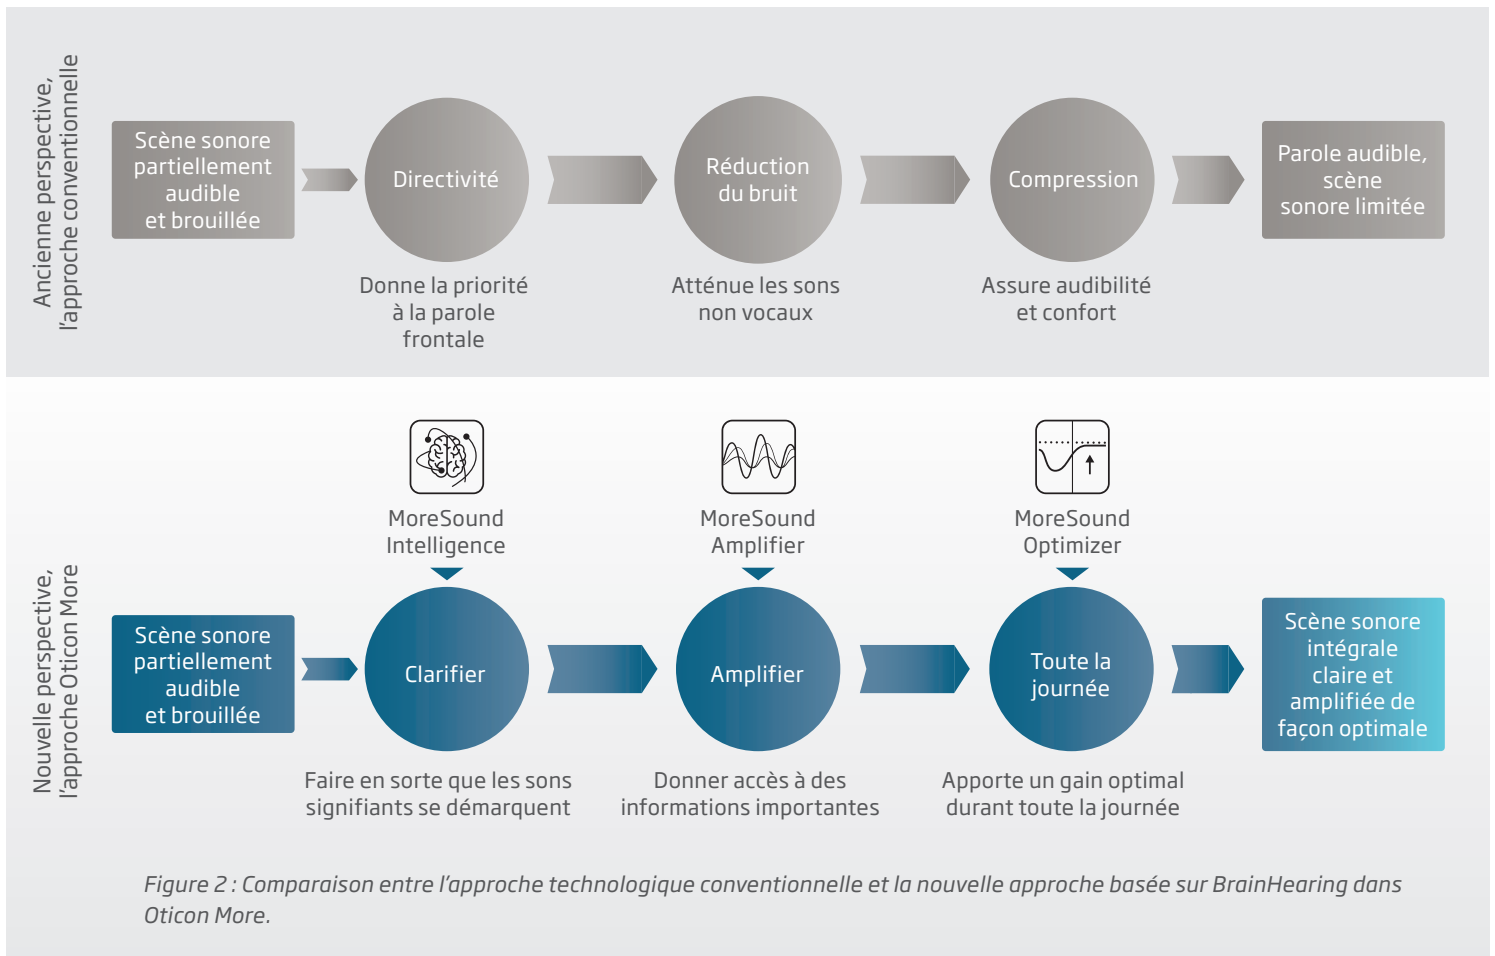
Ancienne perspective, l'approche conventionnelle

Scène sonore partiellement audible et brouillée

Directivité

Donne la priorité à la parole frontale

Réduction du bruit

Atténue les sons non vocaux

Compression

Assure audibilité et confort

Parole audible, scène sonore limitée

Nouvelle perspective, l'approche Oticon More

MoreSound Intelligence

MoreSound Amplifier

MoreSound Optimizer

Scène sonore partiellement audible et brouillée

Clarifier

Faire en sorte que les sons signifiants se démarquent

Amplifier

Donner accès à des informations importantes

Toute la journée

Apporte un gain optimal durant toute la journée

Scène sonore intégrale claire et amplifiée de façon optimale

Figure 2 : Comparaison entre l'approche technologique conventionnelle et la nouvelle approche basée sur BrainHearing dans Oticon More.